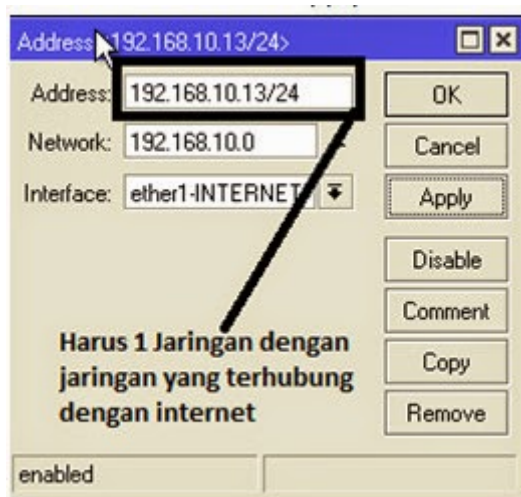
Address <192.168.10.13/24>

Address: 192.168.10.13/24

Network: 192.168.10.0

Interface: ether1-INTERNET

OK

Cancel

Apply

Disable

Comment

Copy

Remove

Harus 1 Jaringan dengan jaringan yang terhubung dengan internet

enabled